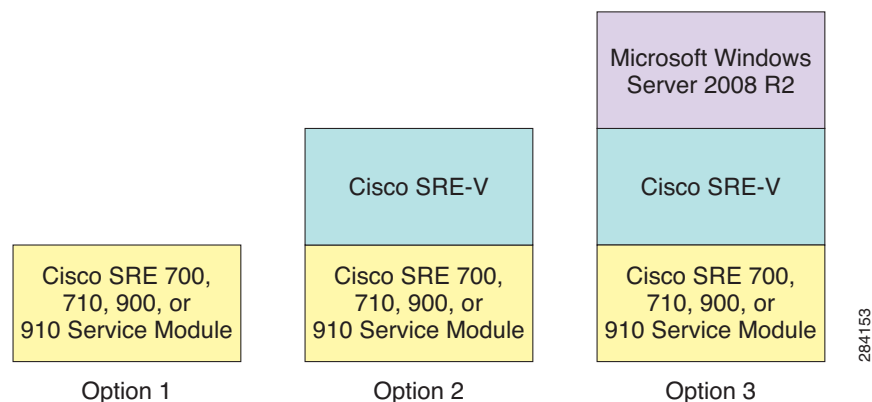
Cisco SRE 700, 710, 900, or 910 Service Module

Option 1

Cisco SRE-V

Cisco SRE 700, 710, 900, or 910 Service Module

Option 2

Microsoft Windows Server 2008 R2

Cisco SRE-V

Cisco SRE 700, 710, 900, or 910 Service Module

Option 3

284153